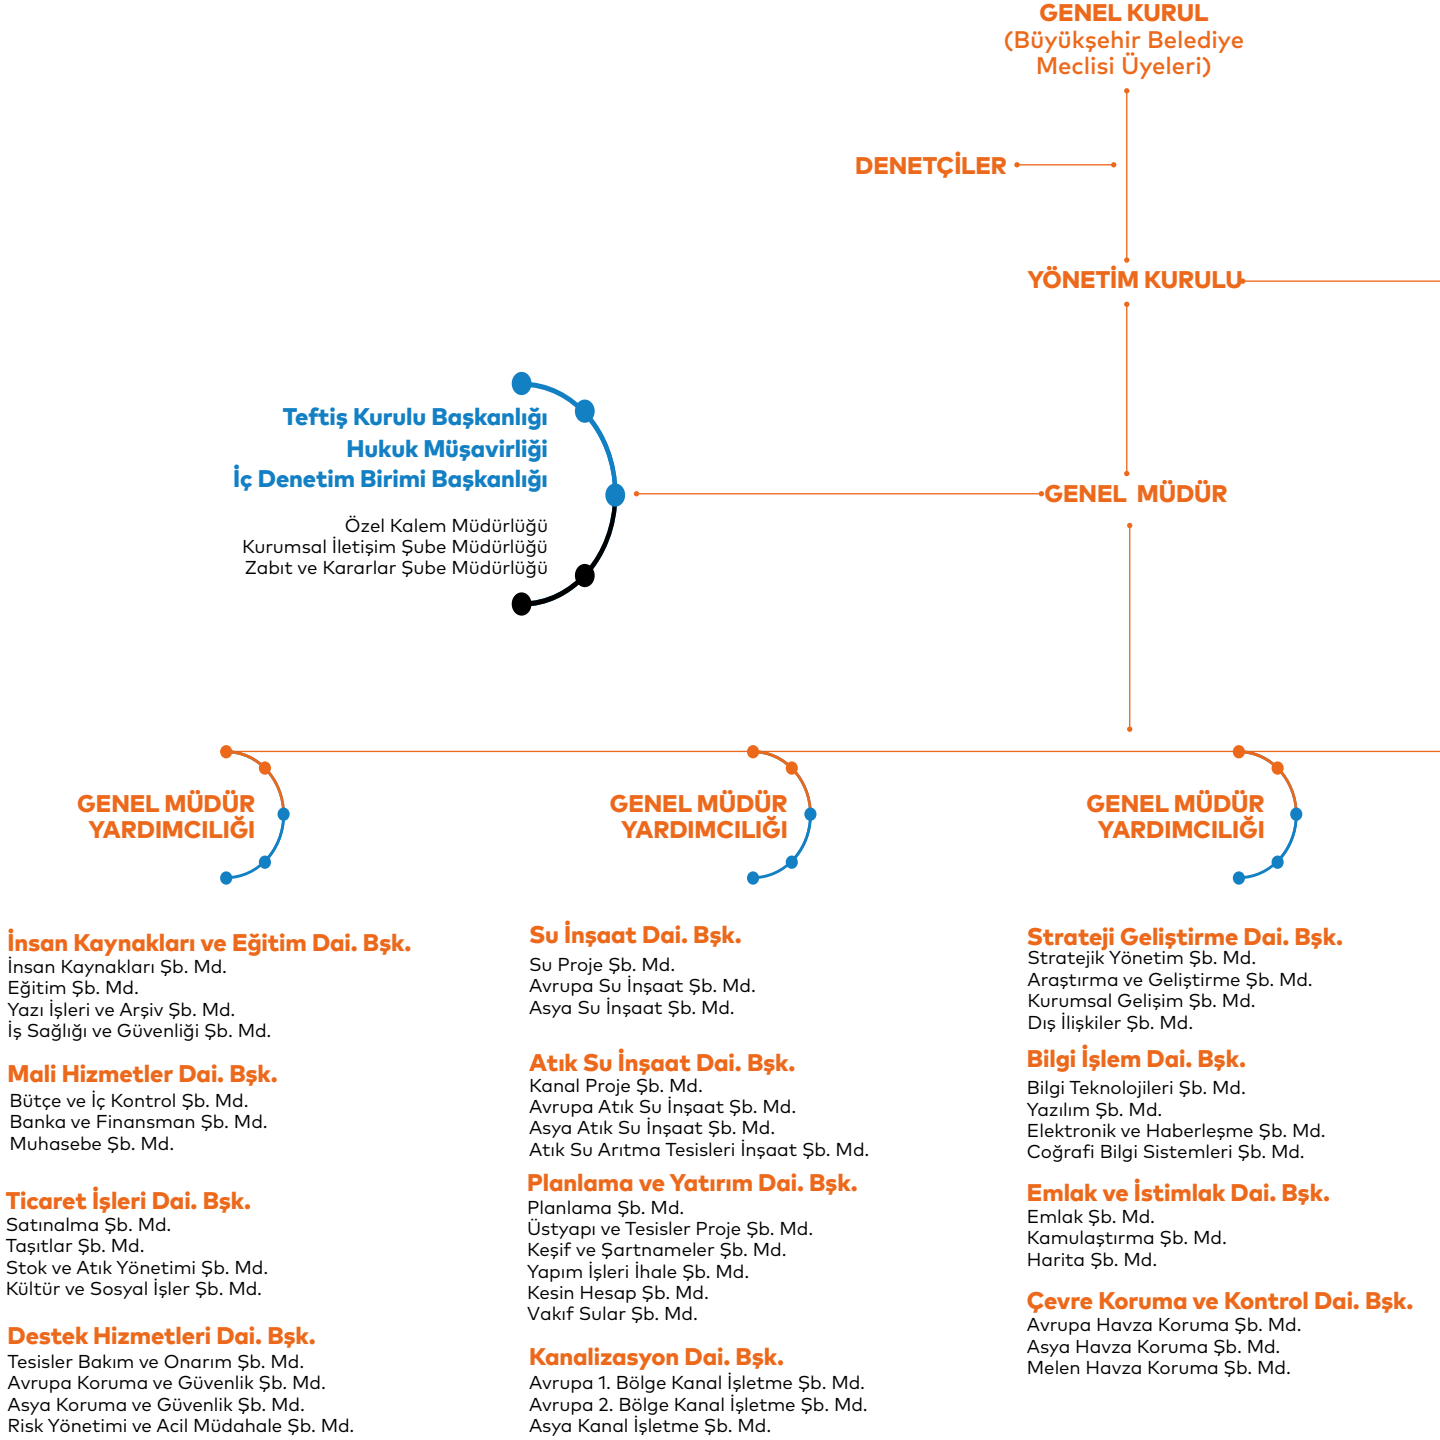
GENEL KURUL
(Büyükşehir Belediye Meclisi Üyeleri)

DENETÇİLER

YÖNETİM KURULU

Teftiş Kurulu Başkanlığı
Hukuk Müşavirliği
İç Denetim Birimi Başkanlığı

Özel Kalem Müdürlüğü
Kurumsal İletişim Şube Müdürlüğü
Zabıt ve Kararlar Şube Müdürlüğü

GENEL MÜDÜR

GENEL MÜDÜR YARDIMCILIĞI

GENEL MÜDÜR YARDIMCILIĞI

GENEL MÜDÜR YARDIMCILIĞI

İnsan Kaynakları ve Eğitim Dai. Bşk.
İnsan Kaynakları Şb. Md.
Eğitim Şb. Md.
Yazı İşleri ve Arşiv Şb. Md.
İş Sağlığı ve Güvenliği Şb. Md.

Mali Hizmetler Dai. Bşk.
Bütçe ve İç Kontrol Şb. Md.
Banka ve Finansman Şb. Md.
Muhasebe Şb. Md.

Ticaret İşleri Dai. Bşk.
Satınalma Şb. Md.
Taşıtlar Şb. Md.
Stok ve Atık Yönetimi Şb. Md.
Kültür ve Sosyal İşler Şb. Md.

Destek Hizmetleri Dai. Bşk.
Tesisler Bakım ve Onarım Şb. Md.
Avrupa Koruma ve Güvenlik Şb. Md.
Asya Koruma ve Güvenlik Şb. Md.
Risk Yönetimi ve Acil Müdahale Şb. Md.

Su İnşaat Dai. Bşk.
Su Proje Şb. Md.
Avrupa Su İnşaat Şb. Md.
Asya Su İnşaat Şb. Md.

Atık Su İnşaat Dai. Bşk.
Kanal Proje Şb. Md.
Avrupa Atık Su İnşaat Şb. Md.
Asya Atık Su İnşaat Şb. Md.
Atık Su Arıtma Tesisleri İnşaat Şb. Md.

Planlama ve Yatırım Dai. Bşk.
Planlama Şb. Md.
Üstyapı ve Tesisler Proje Şb. Md.
Keşif ve Şartnameler Şb. Md.
Yapım İşleri İhale Şb. Md.
Kesin Hesap Şb. Md.
Vakıf Sular Şb. Md.

Kanalizasyon Dai. Bşk.
Avrupa 1. Bölge Kanal İşletme Şb. Md.
Avrupa 2. Bölge Kanal İşletme Şb. Md.
Asya Kanal İşletme Şb. Md.

Strateji Geliştirme Dai. Bşk.
Stratejik Yönetim Şb. Md.
Araştırma ve Geliştirme Şb. Md.
Kurumsal Gelişim Şb. Md.
Dış İlişkiler Şb. Md.

Bilgi İşlem Dai. Bşk.
Bilgi Teknolojileri Şb. Md.
Yazılım Şb. Md.
Elektronik ve Haberleşme Şb. Md.
Coğrafi Bilgi Sistemleri Şb. Md.

Emlak ve İstimlak Dai. Bşk.
Emlak Şb. Md.
Kamulaştırma Şb. Md.
Harita Şb. Md.

Çevre Koruma ve Kontrol Dai. Bşk.
Avrupa Havza Koruma Şb. Md.
Asya Havza Koruma Şb. Md.
Melen Havza Koruma Şb. Md.